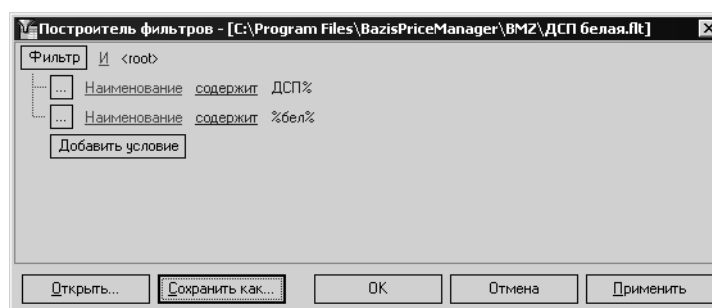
Построитель фильтров - [C:\Program Files\BazisPriceManager\BMZ\ДСП белая.flt]

Фильтр И <root>

... Наименование содержит ДСП%

... Наименование содержит %бел%

Добавить условие

Открыть... Сохранить как... OK Отмена Применить